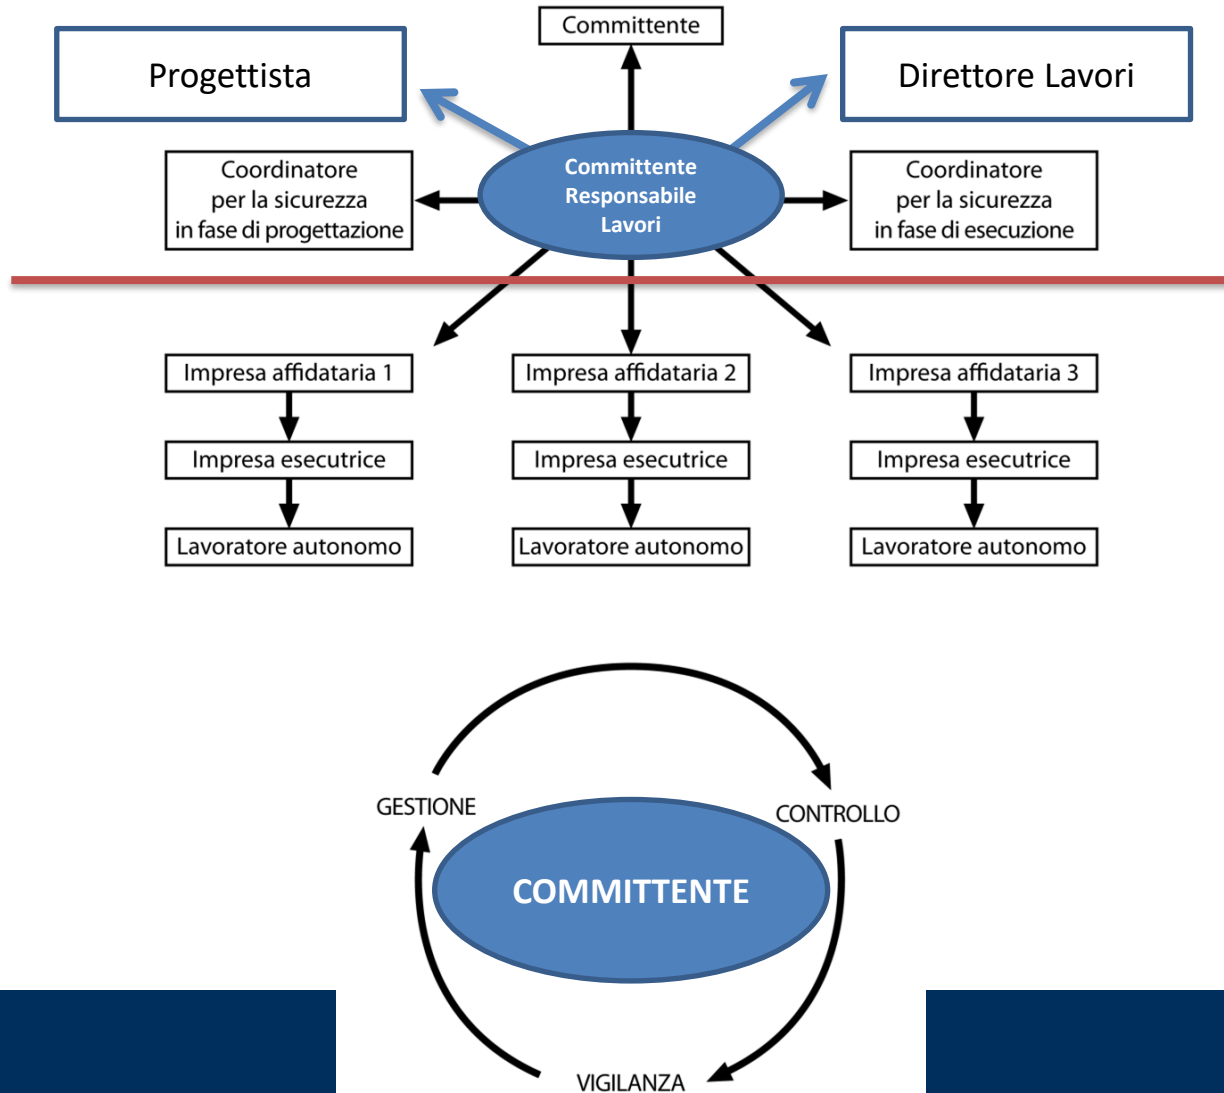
Committente

Progettista

Direttore Lavori

Coordinatore per la sicurezza in fase di progettazione

Committente Responsabile Lavori

Coordinatore per la sicurezza in fase di esecuzione

Impresa affidataria 1

Impresa affidataria 2

Impresa affidataria 3

Impresa esecutrice

Impresa esecutrice

Impresa esecutrice

Lavoratore autonomo

Lavoratore autonomo

Lavoratore autonomo

GESTIONE

CONTROLLO

COMMITTENTE

VIGILANZA